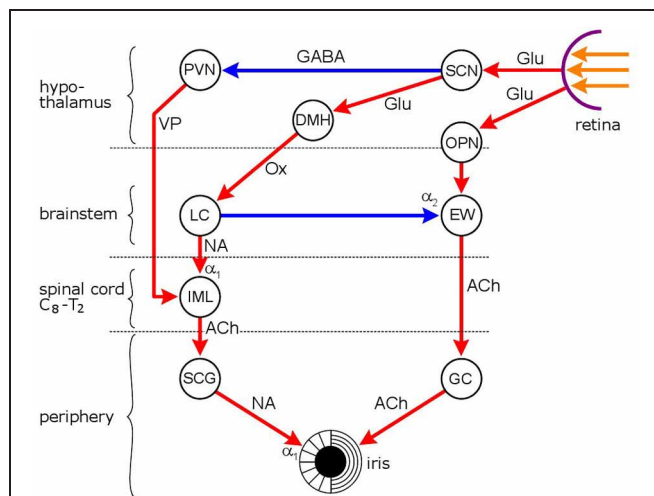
hypothalamus

PVN

GABA

SCN

Glu

retina

Glu

VP

DMH

Glu

OPN

Ox

brainstem

LC

$\alpha_2$

EW

NA

$\alpha_1$

spinal cord $C_8$-$T_2$

IML

ACh

ACh

SCG

GC

periphery

NA

ACh

$\alpha_1$

iris